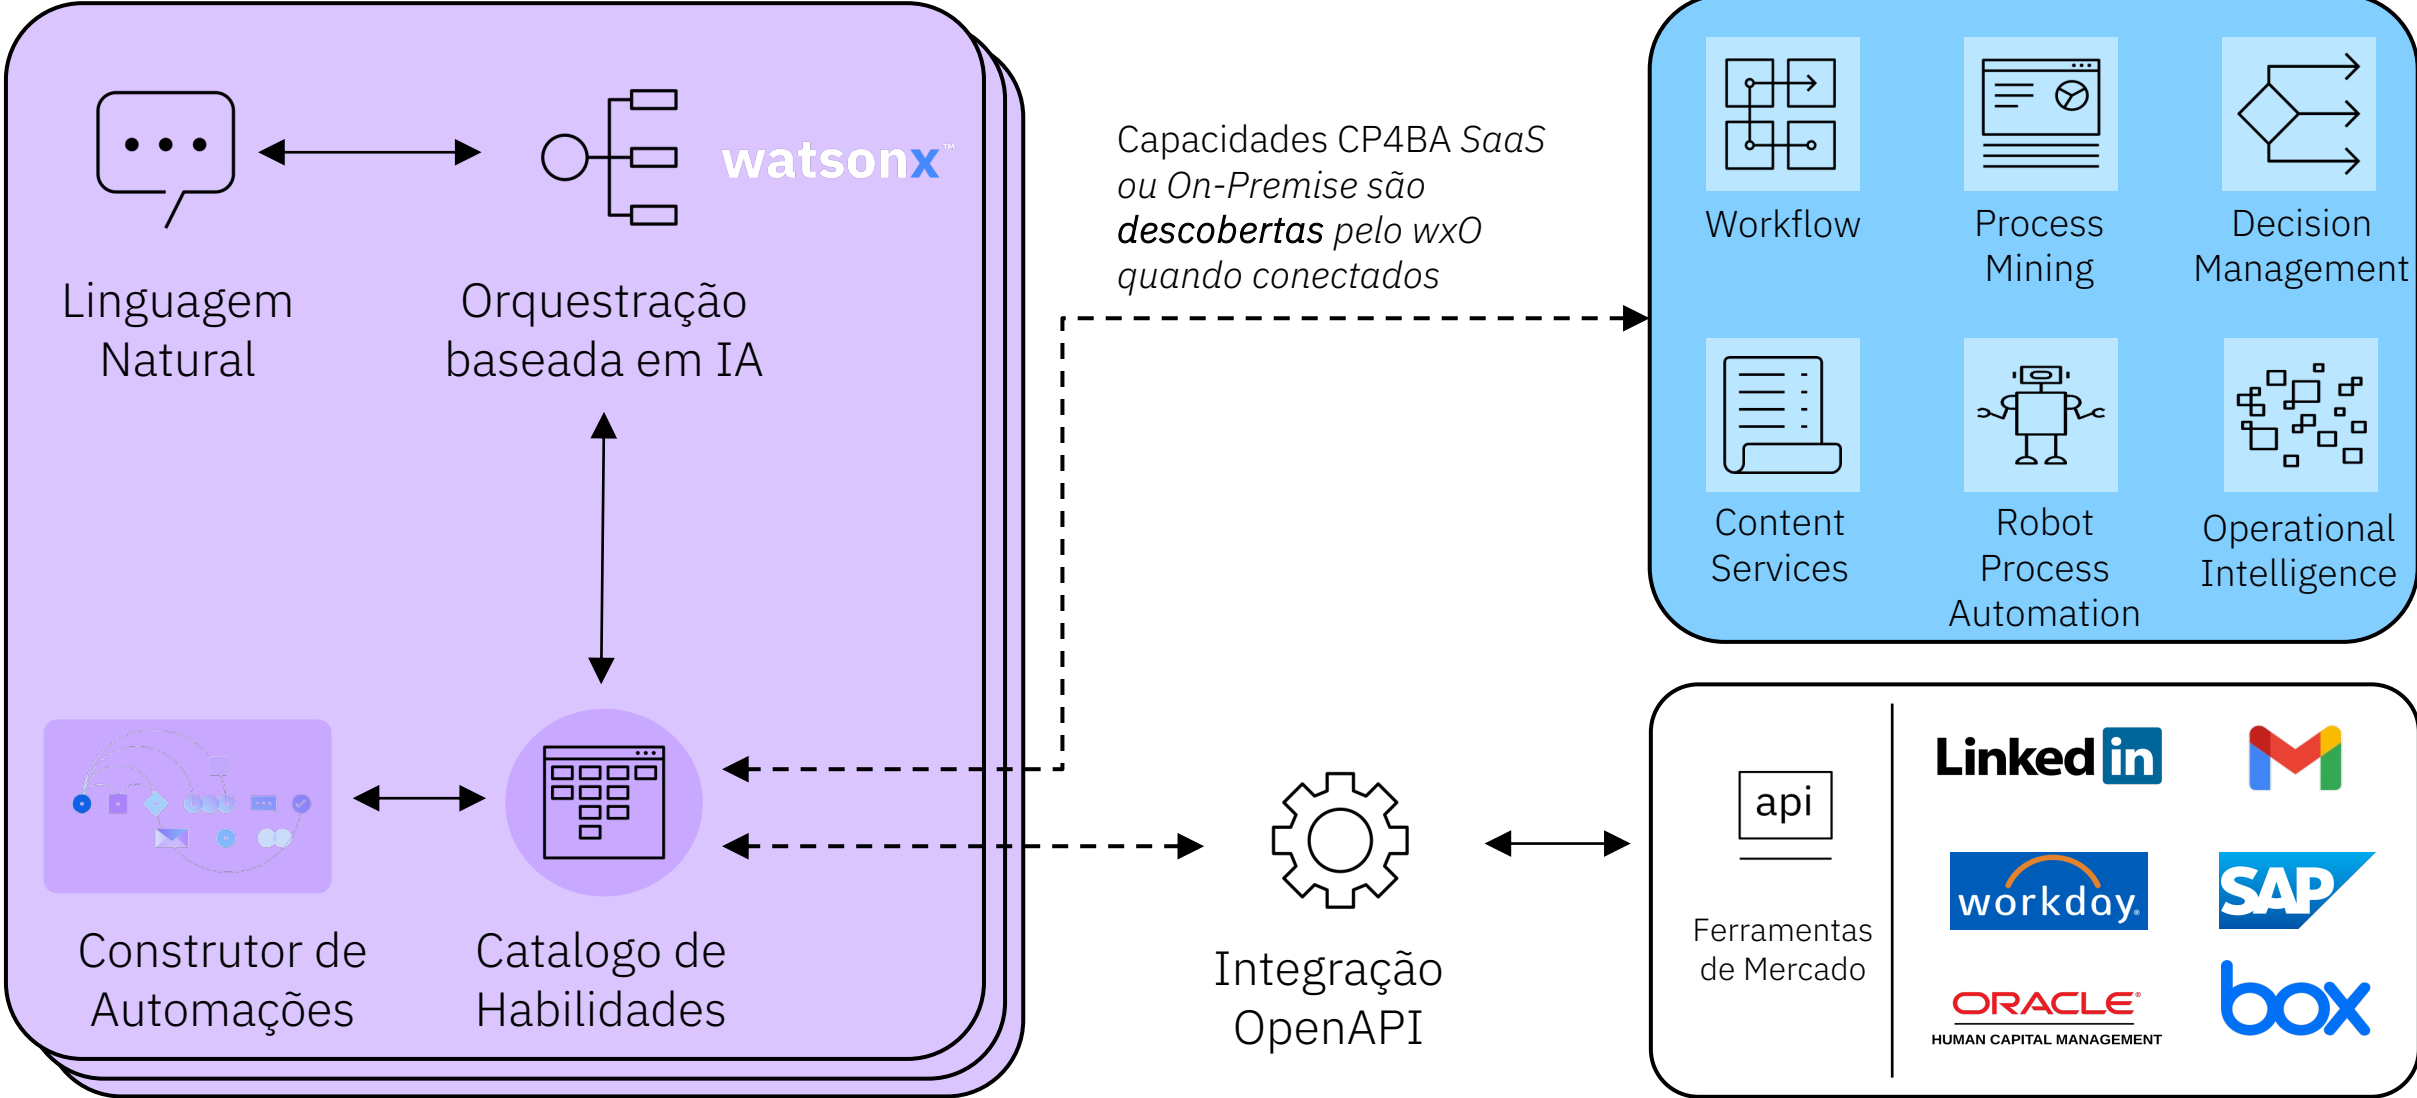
Linguagem Natural

watsonx™

Orquestração baseada em IA

Construtor de Automações

Catalogo de Habilidades

*Capacidades CP4BA SaaS ou On-Premise são* ***descobertas*** *pelo wxO quando conectados*

Workflow

Process Mining

Decision Management

Content Services

Robot Process Automation

Operational Intelligence

Integração OpenAPI

api

Ferramentas de Mercado

LinkedIn

workday.

SAP

ORACLE®
HUMAN CAPITAL MANAGEMENT

box